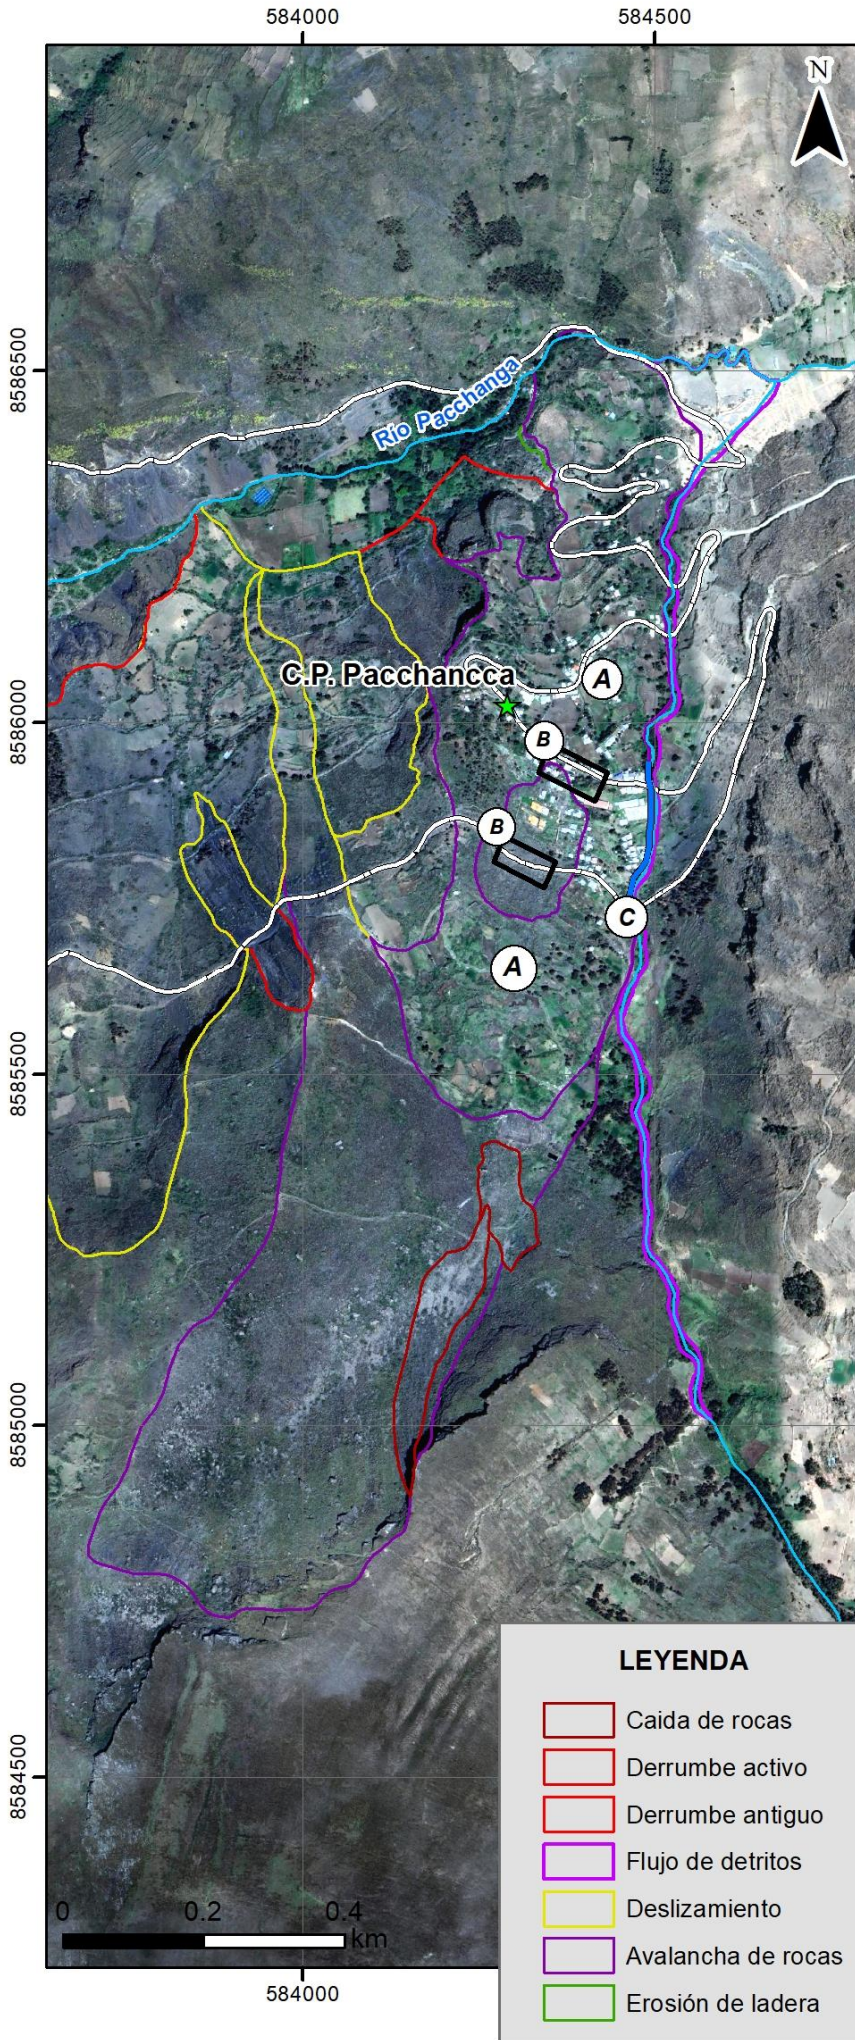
584000
584500

N

8586500
8586000
8585500
8585000
8584500

Rio Pacchanga

C.P. Pacchancca

A
B
B
C
A

LEYENDA
Caida de rocas
Derrumbe activo
Derrumbe antiguo
Flujo de detritos
Deslizamiento
Avalancha de rocas
Erosión de ladera

0 0.2 0.4 km

584000